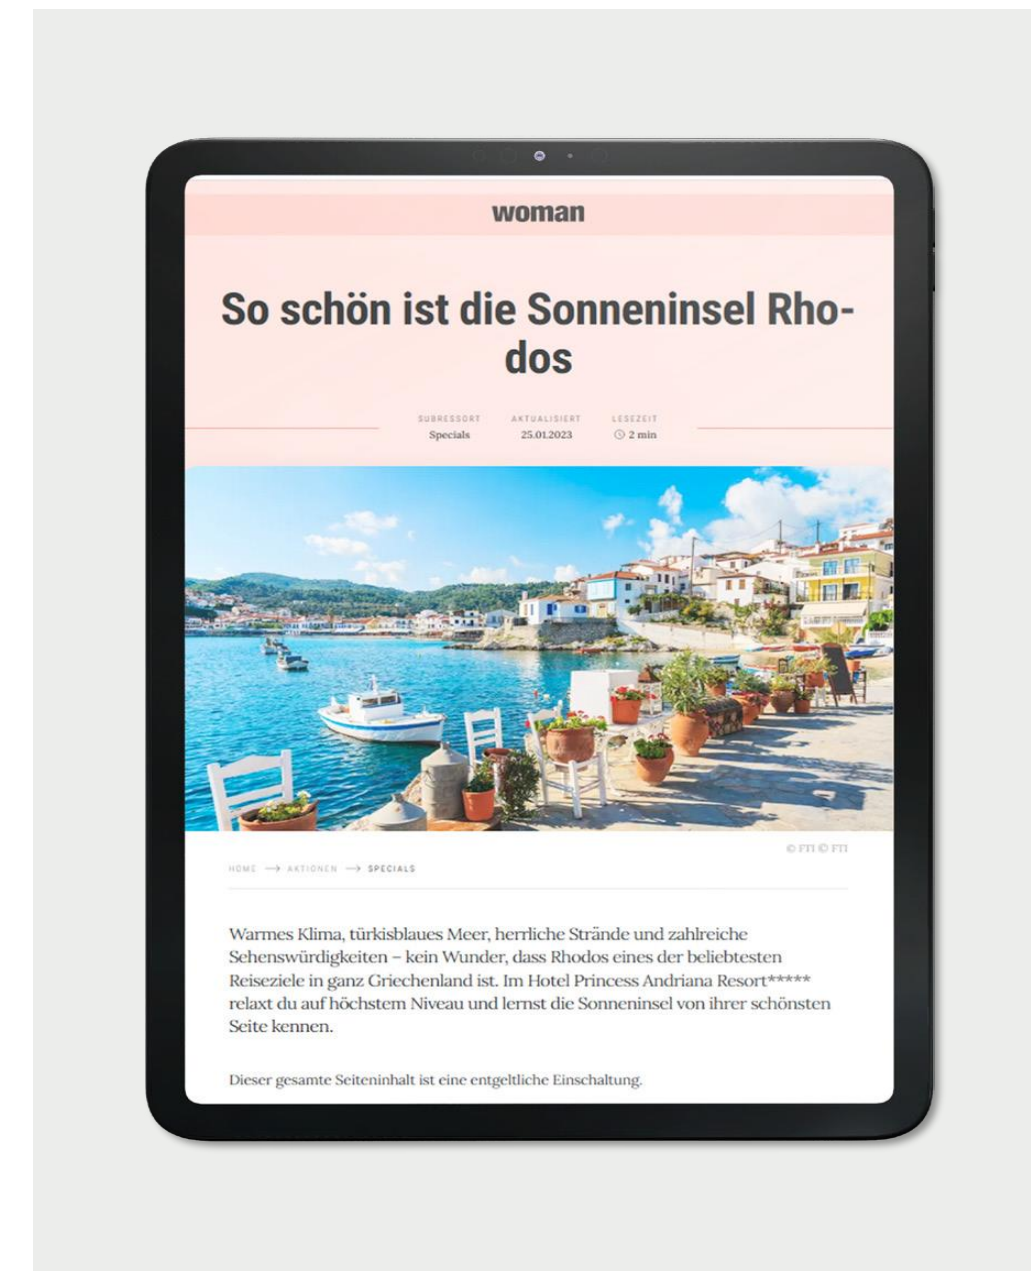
woman

So schön ist die Sonneninsel Rhodos

SUBRESSORT
Specials

AKTUALISIERT
25.01.2023

LESEZEIT
2 min

© FTI © FTI

HOME → AKTIONEN → SPECIALS

Warmes Klima, türkisblaues Meer, herrliche Strände und zahlreiche Sehenswürdigkeiten – kein Wunder, dass Rhodos eines der beliebtesten Reiseziele in ganz Griechenland ist. Im Hotel Princess Andriana Resort***** relaxt du auf höchstem Niveau und lernst die Sonneninsel von ihrer schönsten Seite kennen.

Dieser gesamte Seiteninhalt ist eine entgeltliche Einschaltung.